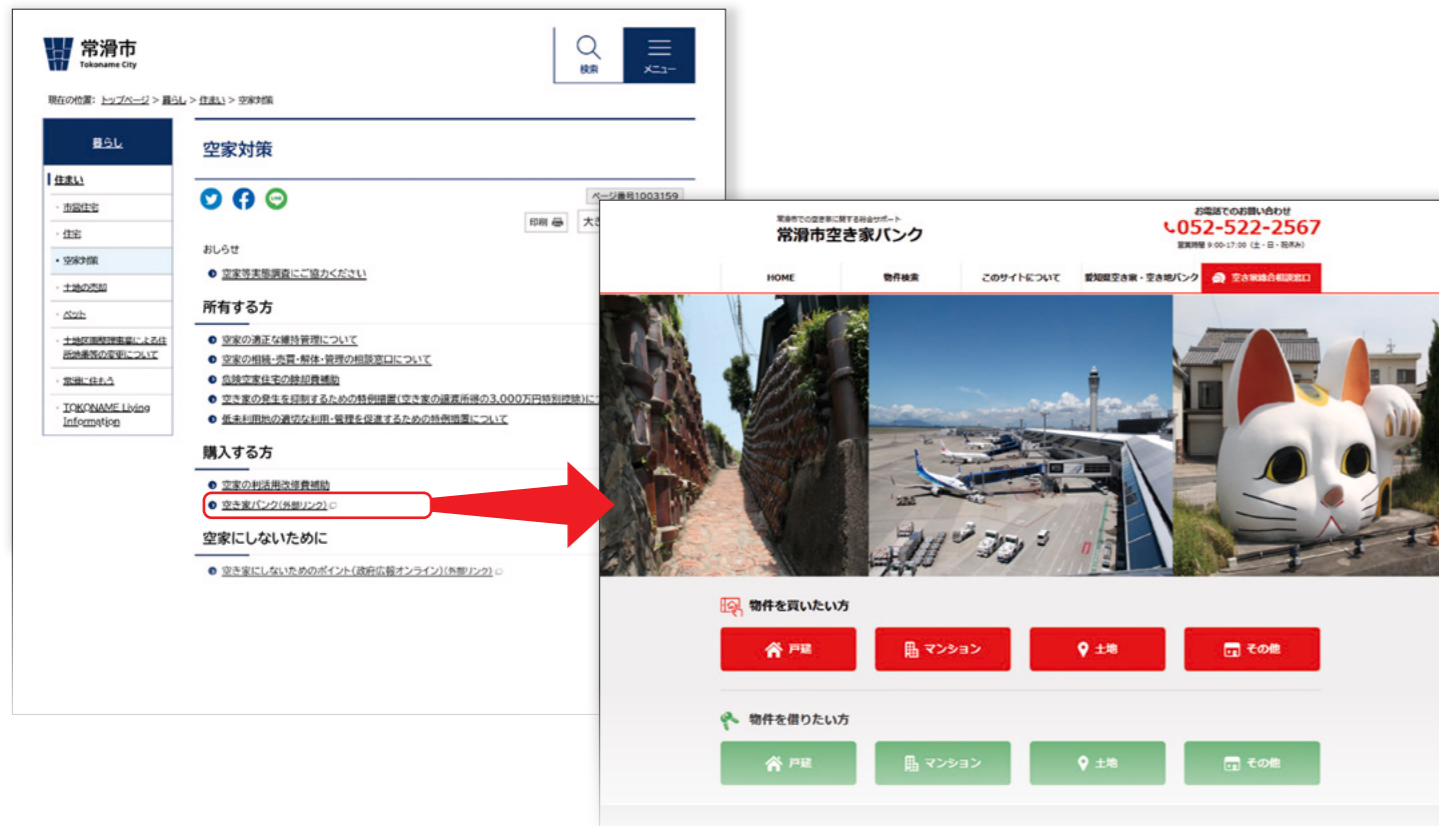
常滑市
Tokoname City

検索

メニュー

現在の位置：トップページ > 暮らし > 住まい > 空家対策

暮らし

住まい
・市営住宅
・住宅
・空家対策
・土地の売却
・ペット
・土地区画整理事業による住所地番等の変更について
・常滑に住もう
・TOKONAME Living Information

空家対策

ページ番号1003159

印刷 大き

おしらせ
空家等実態調査にご協力ください

所有する方
空家の適正な維持管理について
空家の相続・売買・解体・管理の相談窓口について
危険空家住宅の除却費補助
空き家の発生を抑制するための特例措置（空き家の譲渡所得の3,000万円特別控除）に
低未利用地の適切な利用・管理を促進するための特例措置について

購入する方
空家の利活用改修費補助
空き家バンク（外部リンク）

空家にしないために
空き家にしないためのポイント（政府広報オンライン）（外部リンク）

常滑市での空き家に関する料金サポート
常滑市空き家バンク

お電話でのお問い合わせ
052-522-2567
営業時間 9:00-17:00（土・日・祝休み）

HOME
物件検索
このサイトについて
愛知県空き家・空き地バンク
空き家総合相談窓口

物件を買いたい方
戸建
マンション
土地
その他

物件を借りたい方
戸建
マンション
土地
その他